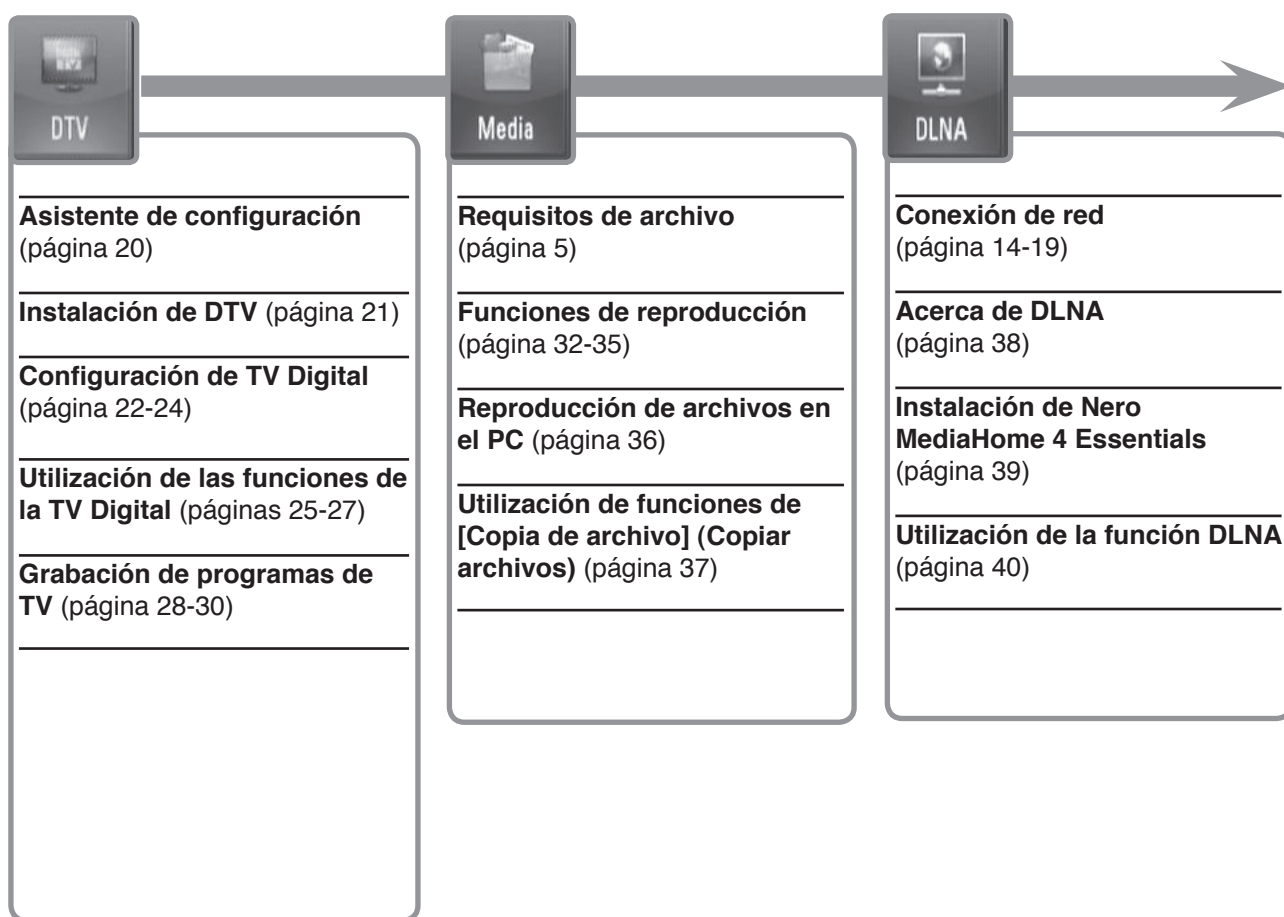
DTV

Asistente de configuración (página 20)

Instalación de DTV (página 21)

Configuración de TV Digital (página 22-24)

Utilización de las funciones de la TV Digital (páginas 25-27)

Grabación de programas de TV (página 28-30)

Media

Requisitos de archivo (página 5)

Funciones de reproducción (página 32-35)

Reproducción de archivos en el PC (página 36)

Utilización de funciones de [Copia de archivo] (Copiar archivos) (página 37)

DLNA

Conexión de red (página 14-19)

Acerca de DLNA (página 38)

Instalación de Nero MediaHome 4 Essentials (página 39)

Utilización de la función DLNA (página 40)